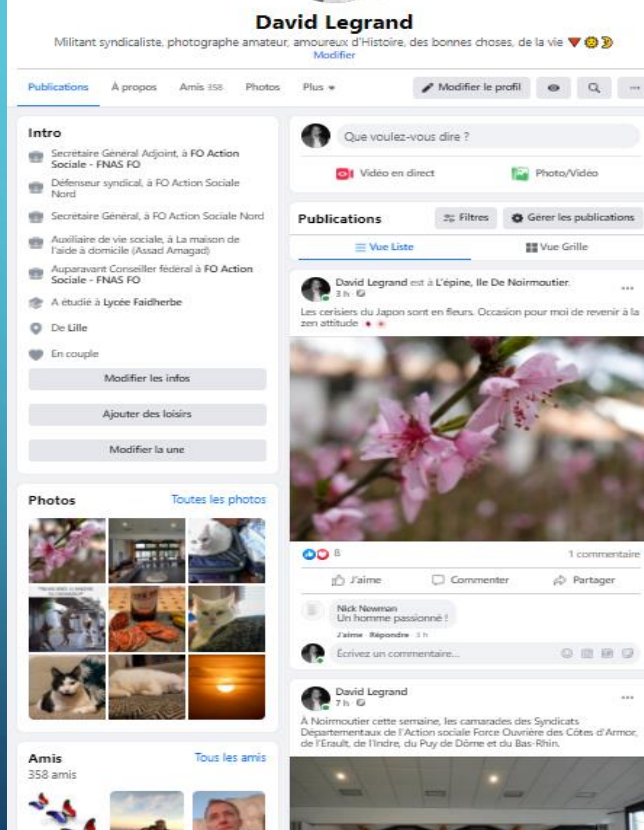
David Legrand

Militant syndicaliste, photographe amateur, amoureux d'Histoire, des bonnes choses, de la vie

Modifier

Publications À propos Amis 358 Photos Plus

Modifier le profil

Intro

Secrétaire Général Adjoint, à FO Action Sociale - FNAS FO

Défenseur syndical, à FO Action Sociale Nord

Secrétaire Général, à FO Action Sociale Nord

Auxiliaire de vie sociale, à La maison de l'aide à domicile (Assad Amagad)

Auparavant Conseiller fédéral à FO Action Sociale - FNAS FO

A étudié à Lycée Faidherbe

De Lille

En couple

Modifier les infos

Ajouter des loisirs

Modifier la une

Photos Toutes les photos

Amis Tous les amis

358 amis

Que voulez-vous dire ?

Vidéo en direct Photo/Vidéo

Publications Filtres Gérer les publications

Vue Liste Vue Grille

David Legrand est à L'épine, Ile De Noirmoutier.

3 h

Les cerisiers du Japon sont en fleurs. Occasion pour moi de revenir à la zen attitude

8 1 commentaire

J'aime Commenter Partager

Nick Newman
Un homme passionné !

J'aime Répondre 3 h

Écrivez un commentaire...

David Legrand

7 h

À Noirmoutier cette semaine, les camarades des Syndicats Départementaux de l'Action sociale Force Ouvrière des Côtes d'Armor, de l'Erault, de l'Indre, du Puy de Dôme et du Bas-Rhin.